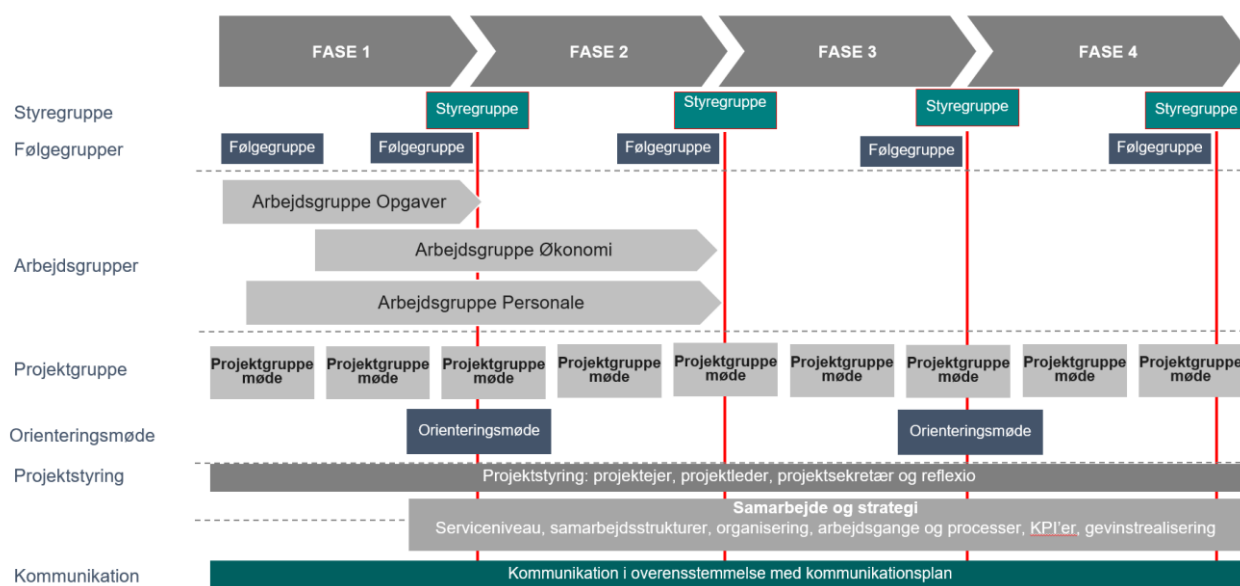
FASE 1
FASE 2
FASE 3
FASE 4

Styregruppe
Følgegrupper

Styregruppe
Styregruppe
Styregruppe
Styregruppe

Følgegruppe
Følgegruppe
Følgegruppe
Følgegruppe
Følgegruppe

Arbejdsgrupper

Arbejdsgruppe Opgaver
Arbejdsgruppe Økonomi
Arbejdsgruppe Personale

Projektgruppe

Projektgruppe møde
Projektgruppe møde
Projektgruppe møde
Projektgruppe møde
Projektgruppe møde
Projektgruppe møde
Projektgruppe møde
Projektgruppe møde
Projektgruppe møde

Orienteringsmøde

Orienteringsmøde
Orienteringsmøde

Projektstyring

Projektstyring: projektejer, projektleder, projektsekretær og reflexio

Samarbejde og strategi
Serviceniveau, samarbejdsstrukturer, organisering, arbejdsgange og processer, KPI'er, gevinstrealisering

Kommunikation

Kommunikation i overensstemmelse med kommunikationsplan